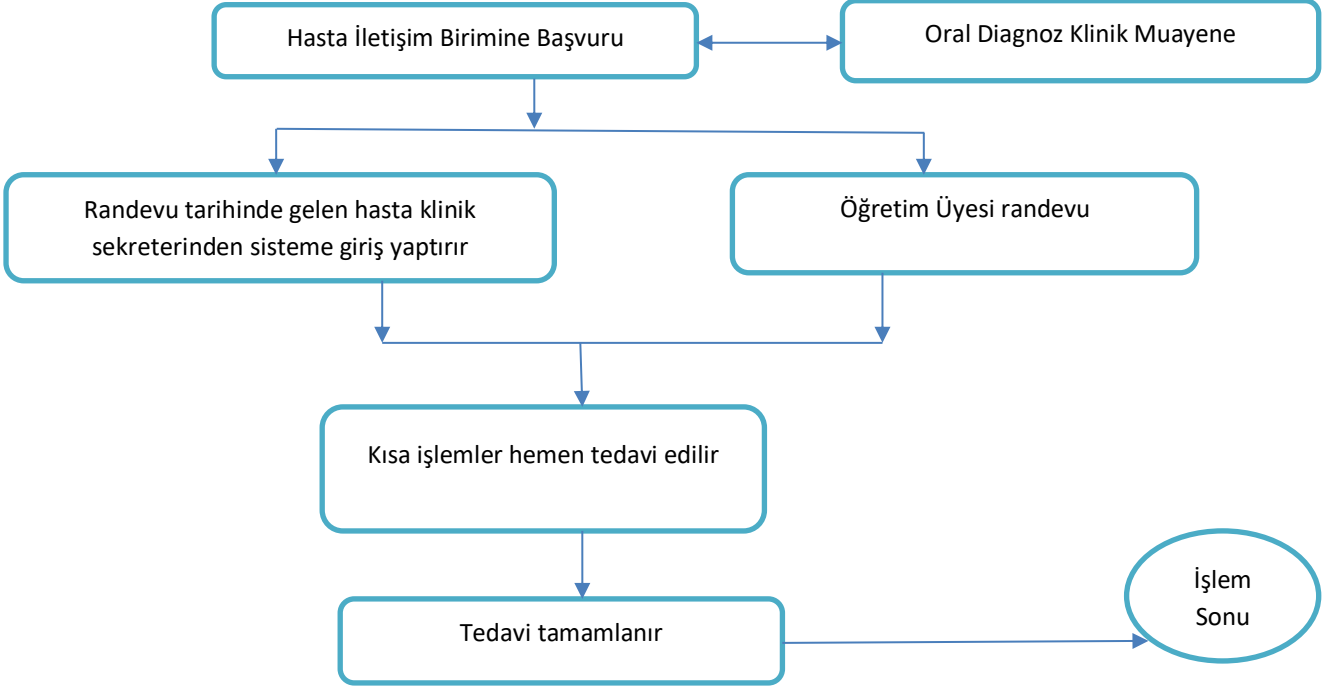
Hasta İletişim Birimine Başvuru

Oral Diagnoz Klinik Muayene

Randevu tarihinde gelen hasta klinik sekreterinden sisteme giriş yaptırır

Öğretim Üyesi randevu

Kısa işlemler hemen tedavi edilir

Tedavi tamamlanır

İşlem Sonu